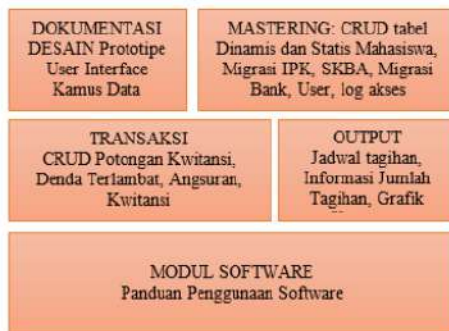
DOKUMENTASI DESAIN Prototipe User Interface Kamus Data

MASTERING: CRUD tabel Dinamis dan Statis Mahasiswa, Migrasi IPK, SKBA, Migrasi Bank, User, log akses

TRANSAKSI CRUD Potongan Kwitansi, Denda Terlambat, Angsuran, Kwitansi

OUTPUT Jadwal tagihan, Informasi Jumlah Tagihan, Grafik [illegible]

MODUL SOFTWARE Panduan Penggunaan Software